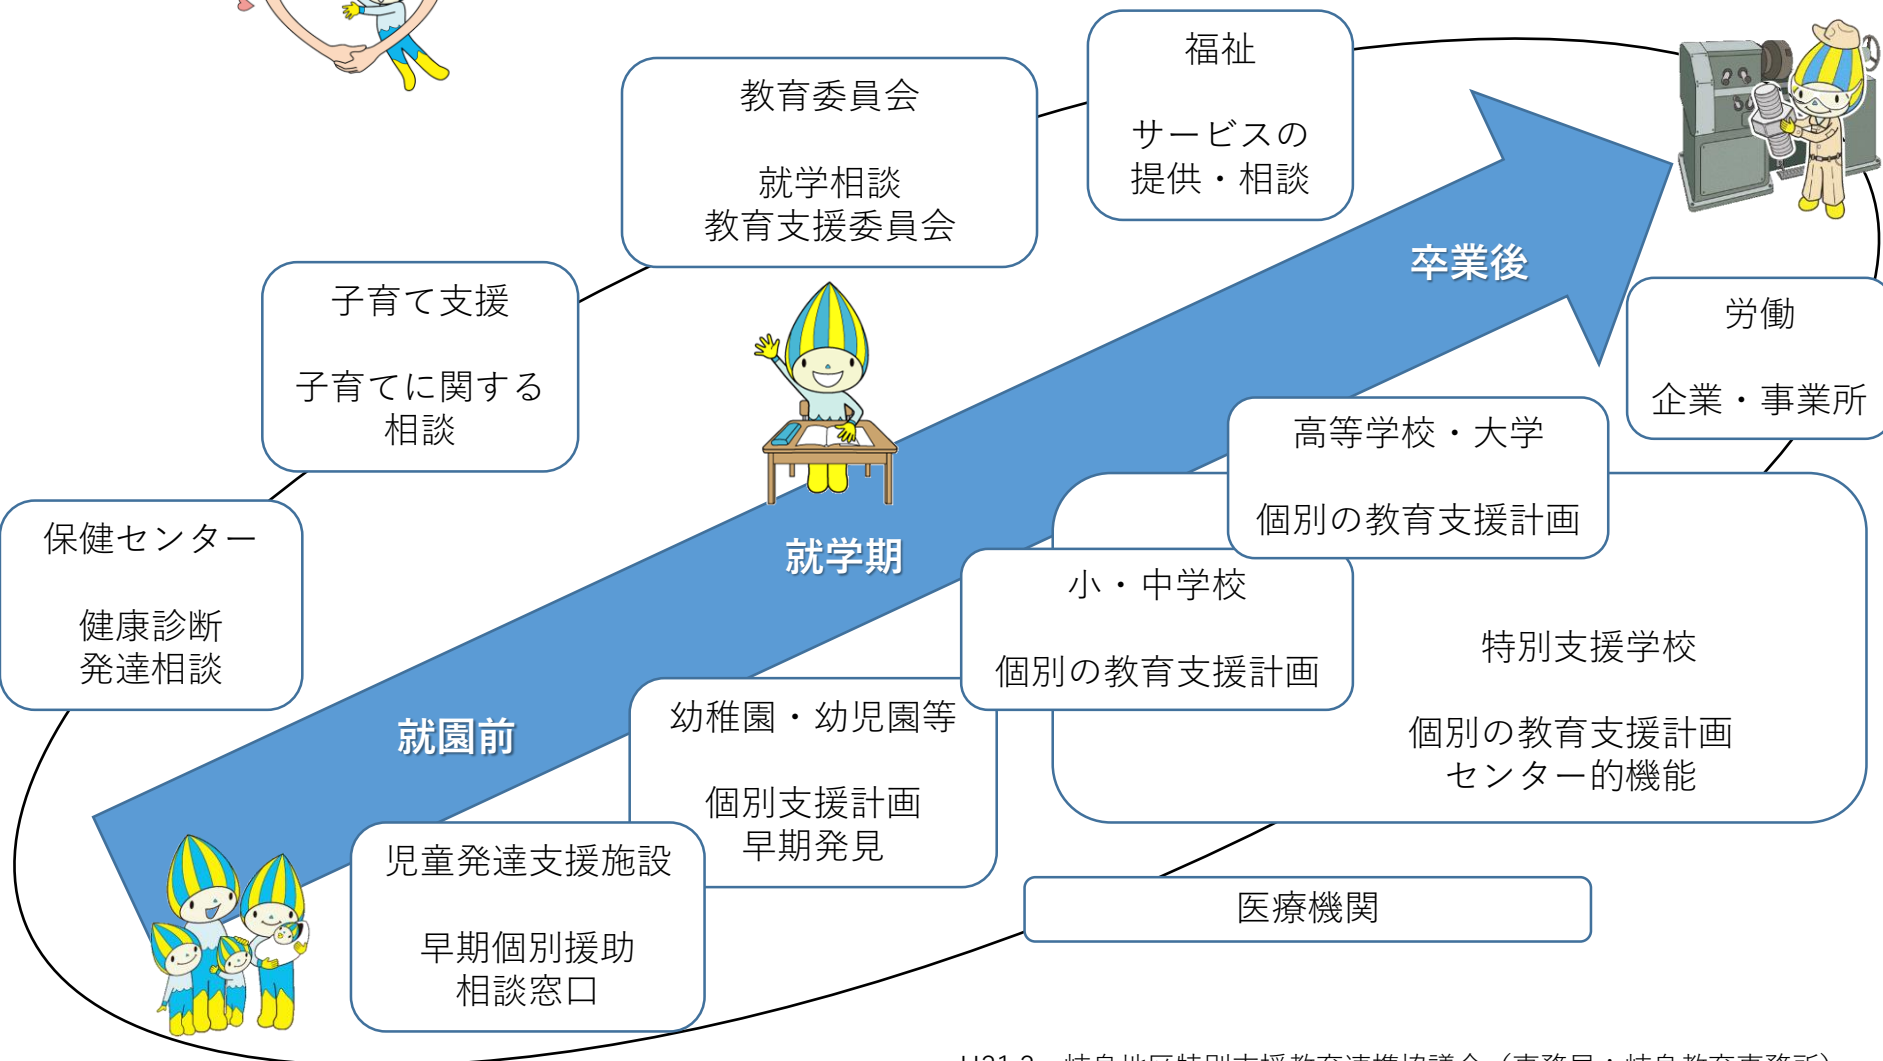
教育委員会

就学相談
教育支援委員会

福祉

サービスの
提供・相談

子育て支援

子育てに関する
相談

卒業後

労働

企業・事業所

高等学校・大学

個別の教育支援計画

保健センター

健康診断
発達相談

就学期

小・中学校

個別の教育支援計画

特別支援学校

個別の教育支援計画
センター的機能

就園前

幼稚園・幼児園等

個別支援計画
早期発見

児童発達支援施設

早期個別援助
相談窓口

医療機関

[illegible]